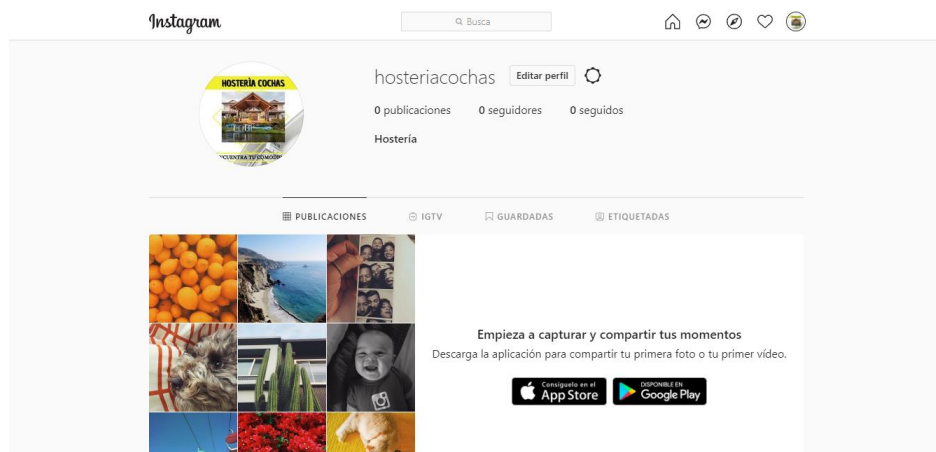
Instagram

Busca

HOSTERÍA COCHAS

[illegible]CUENTRA TU DOMICI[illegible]

hosteriacochas Editar perfil

0 publicaciones 0 seguidores 0 seguidos

Hostería

PUBLICACIONES IGTV GUARDADAS ETIQUETADAS

Empieza a capturar y compartir tus momentos

Descarga la aplicación para compartir tu primera foto o tu primer vídeo.

Consíguelo en el App Store

DISPONIBLE EN Google Play